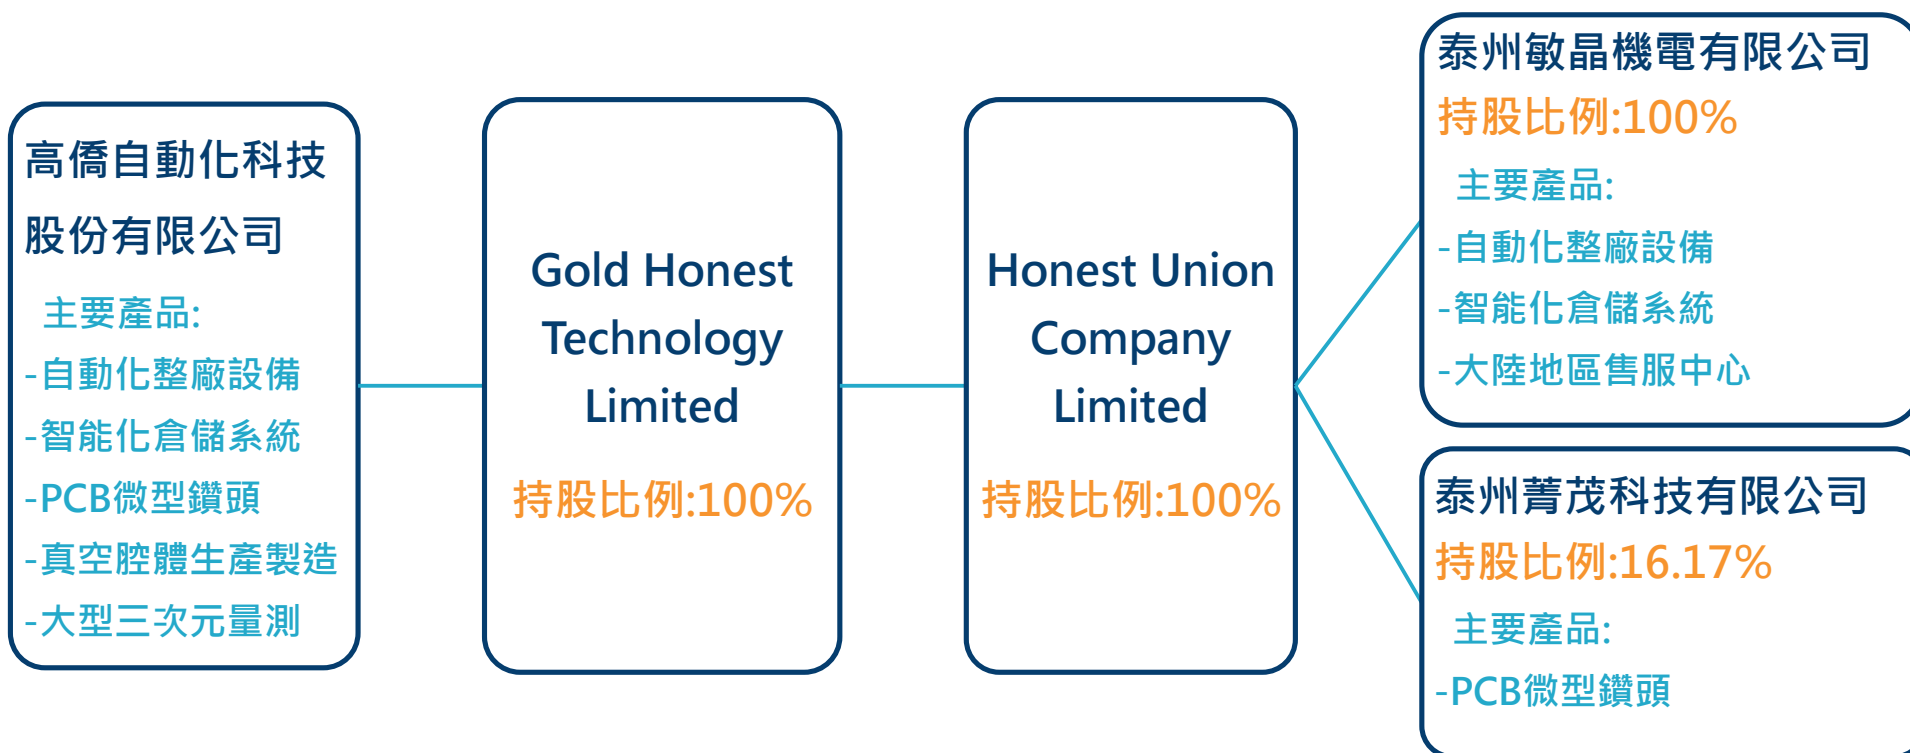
高僑自動化科技股份有限公司

主要產品:
-自動化整廠設備
-智能化倉儲系統
-PCB微型鑽頭
-真空腔體生產製造
-大型三次元量測

Gold Honest Technology Limited

持股比例:100%

Honest Union Company Limited

持股比例:100%

泰州敏晶機電有限公司

持股比例:100%

主要產品:
-自動化整廠設備
-智能化倉儲系統
-大陸地區售服中心

泰州菁茂科技有限公司

持股比例:16.17%

主要產品:
-PCB微型鑽頭